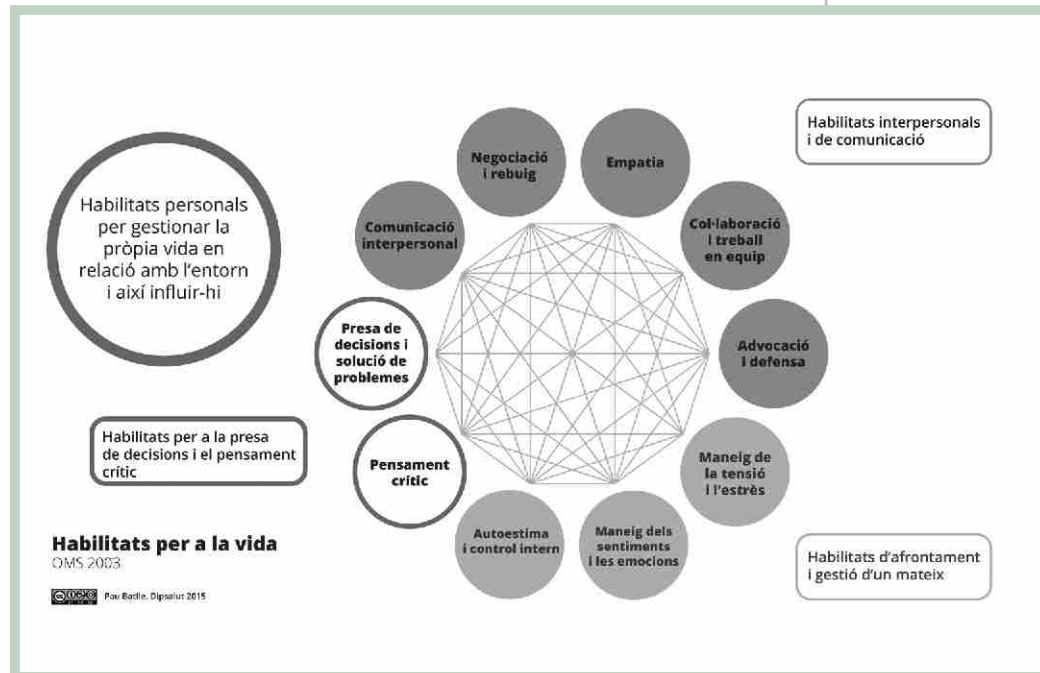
Habilitats personals per gestionar la pròpia vida en relació amb l'entorn i així influir-hi

Habilitats interpersonals i de comunicació

Negociació i rebuig

Empatia

Comunicació interpersonal

Col·laboració i treball en equip

Presa de decisions i solució de problemes

Advocació i defensa

Habilitats per a la presa de decisions i el pensament crític

Pensament crític

Maneig de la tensió i l'estrès

Autoestima i control intern

Maneig dels sentiments i les emocions

Habilitats per a la vida
OMS 2003

Pau Batlle. Dipsalut 2015

Habilitats d'afrontament i gestió d'un mateix